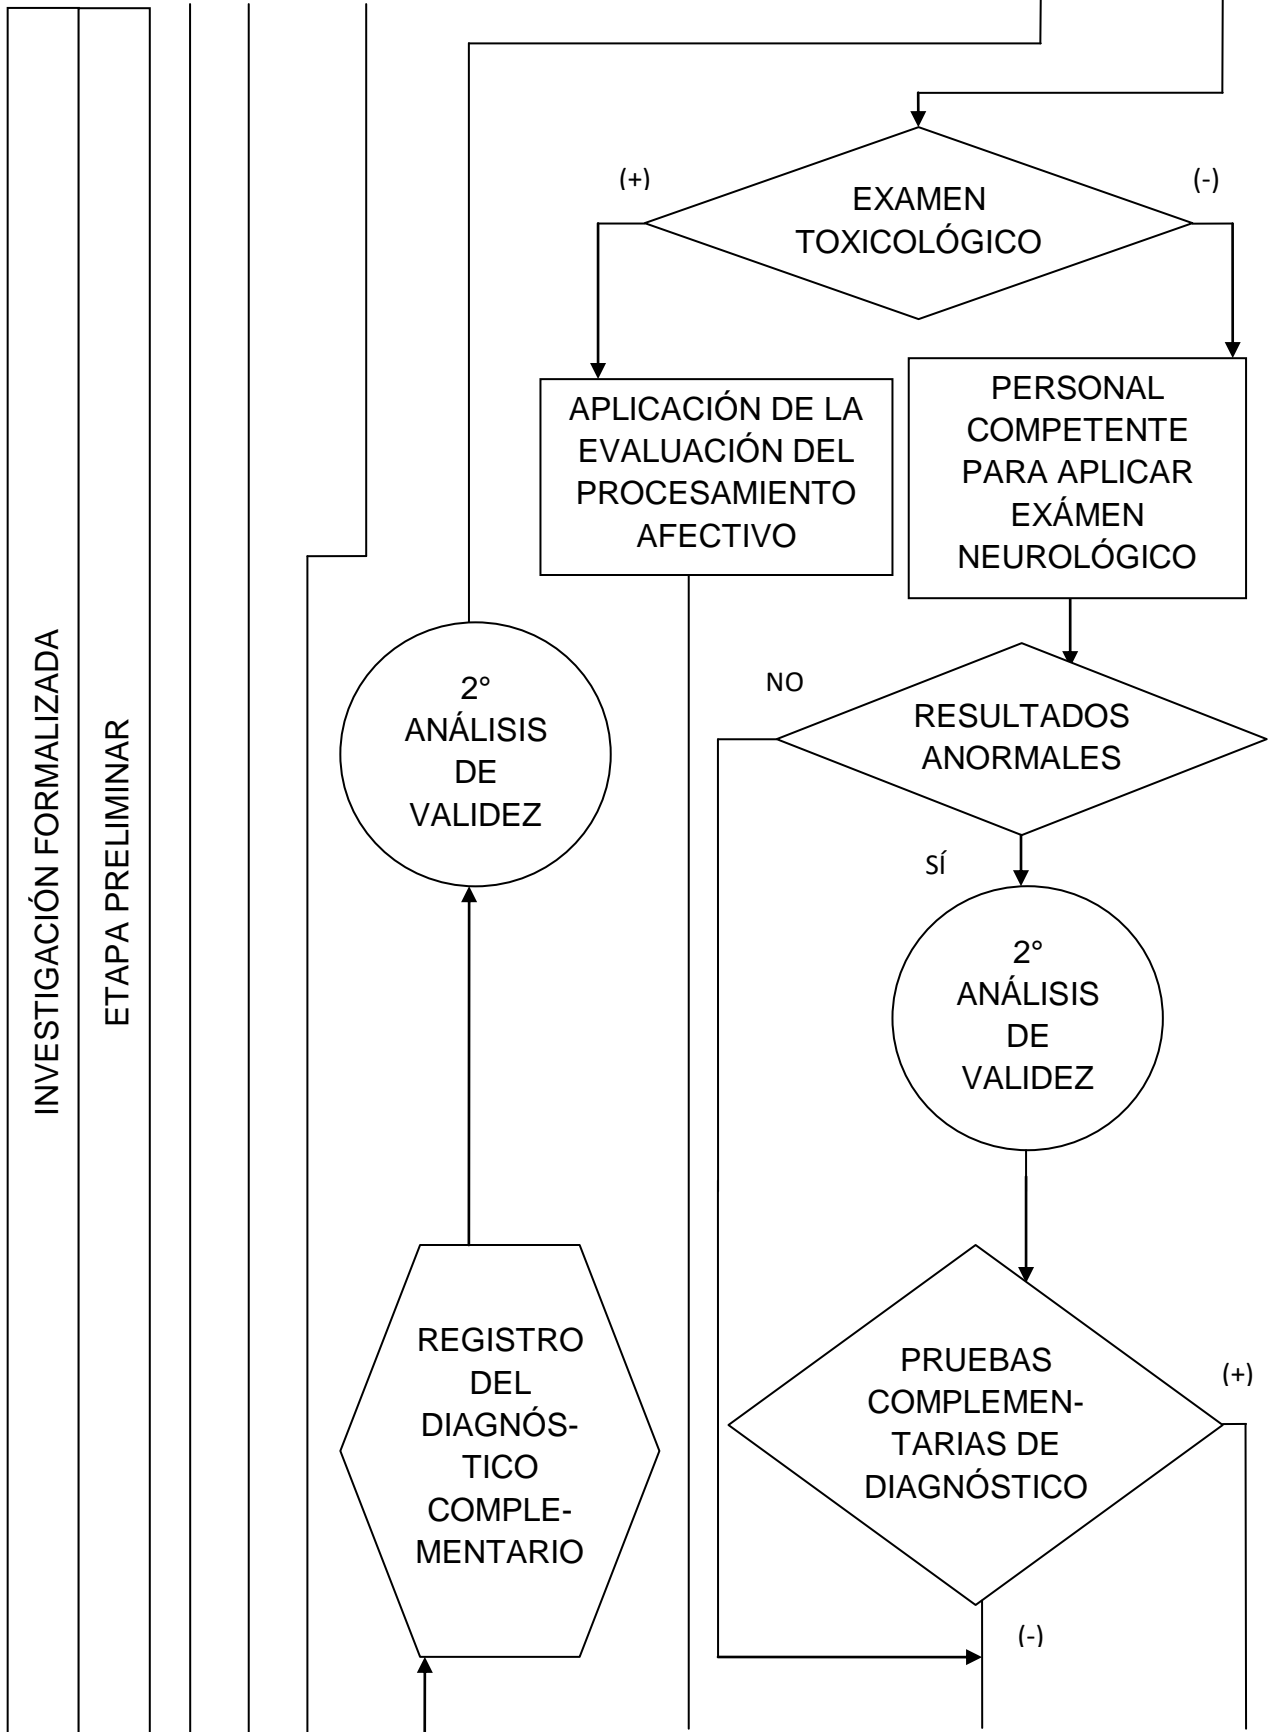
INVESTIGACIÓN FORMALIZADA

ETAPA PRELIMINAR

(+)

EXAMEN TOXICOLÓGICO

(-)

APLICACIÓN DE LA EVALUACIÓN DEL PROCESAMIENTO AFECTIVO

PERSONAL COMPETENTE PARA APLICAR EXÁMEN NEUROLÓGICO

2° ANÁLISIS DE VALIDEZ

NO

RESULTADOS ANORMALES

SÍ

2° ANÁLISIS DE VALIDEZ

REGISTRO DEL DIAGNÓSTICO COMPLEMENTARIO

PRUEBAS COMPLEMENTARIAS DE DIAGNÓSTICO

(+)

(-)